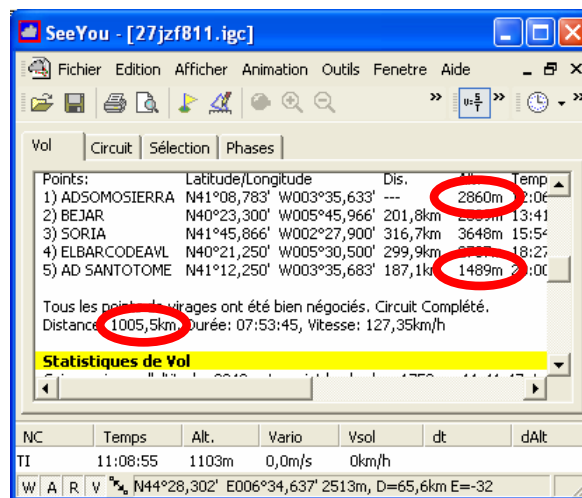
SeeYou - [27jzf811.igc]

Fichier Edition Afficher Animation Outils Fenetre Aide

Vol | Circuit | Sélection | Phases

| Points: | Latitude/Longitude | | Dis. | Alt. | Temp |
|---|---|---|---|---|---|
| 1) ADSOMOSIERRA | N41°08,783' | W003°35,633' | --- | 2860m | 12:06 |
| 2) BEJAR | N40°23,300' | W005°45,966' | 201,8km | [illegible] | 13:41 |
| 3) SORIA | N41°45,866' | W002°27,900' | 316,7km | 3648m | 15:54 |
| 4) ELBARCODEAVL | N40°21,250' | W005°30,500' | 299,9km | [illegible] | 18:27 |
| 5) AD SANTOTOME | N41°12,250' | W003°35,683' | 187,1km | 1489m | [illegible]:00 |

Tous les points de virages ont été bien négociés. Circuit Complété.
Distance: 1005,5km, Durée: 07:53:45, Vitesse: 127,35km/h

Statistiques de Vol

| NC | Temps | Alt. | Vario | Vsol | dt | dAlt |
|---|---|---|---|---|---|---|
| TI | 11:08:55 | 1103m | 0,0m/s | 0km/h | | |

W A R V N44°28,302' E006°34,637' 2513m, D=65,6km E=-32